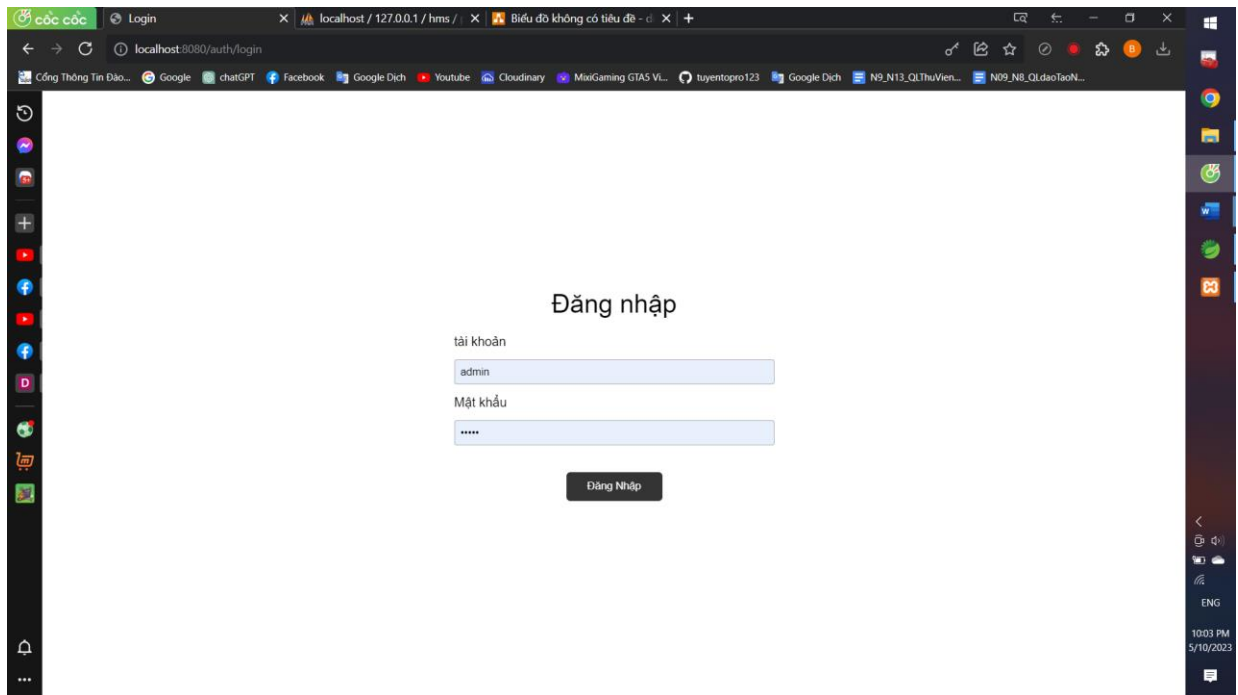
cốc cốc
Login
localhost / 127.0.0.1 / hms /
Biểu đồ không có tiêu đề - d
localhost:8080/auth/login
Cổng Thông Tin Đào...
Google
chatGPT
Facebook
Google Dịch
Youtube
Cloudinary
MixiGaming GTA5 Vi...
tuyentopro123
Google Dịch
N9_N13_QLThuVien...
N09_N8_QLdaoTaoN...

Đăng nhập

tài khoản

admin

Mật khẩu

•••••

Đăng Nhập

ENG
10:03 PM
5/10/2023